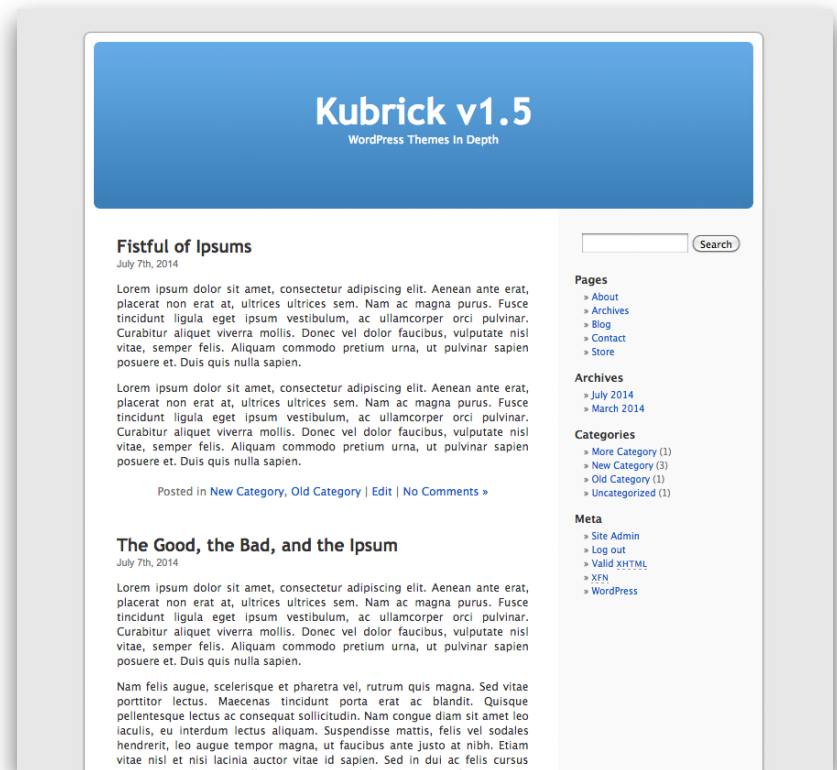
Kubrick v1.5

WordPress Themes In Depth

Fistful of Ipsums
July 7th, 2014

Lorem ipsum dolor sit amet, consectetur adipiscing elit. Aenean ante erat, placerat non erat at, ultrices ultrices sem. Nam ac magna purus. Fusce tincidunt ligula eget ipsum vestibulum, ac ullamcorper orci pulvinar. Curabitur aliquet viverra mollis. Donec vel dolor faucibus, vulputate nisl vitae, semper felis. Aliquam commodo pretium urna, ut pulvinar sapien posuere et. Duis quis nulla sapien.

Lorem ipsum dolor sit amet, consectetur adipiscing elit. Aenean ante erat, placerat non erat at, ultrices ultrices sem. Nam ac magna purus. Fusce tincidunt ligula eget ipsum vestibulum, ac ullamcorper orci pulvinar. Curabitur aliquet viverra mollis. Donec vel dolor faucibus, vulputate nisl vitae, semper felis. Aliquam commodo pretium urna, ut pulvinar sapien posuere et. Duis quis nulla sapien.

Posted in New Category, Old Category | Edit | No Comments »

The Good, the Bad, and the Ipsum
July 7th, 2014

Lorem ipsum dolor sit amet, consectetur adipiscing elit. Aenean ante erat, placerat non erat at, ultrices ultrices sem. Nam ac magna purus. Fusce tincidunt ligula eget ipsum vestibulum, ac ullamcorper orci pulvinar. Curabitur aliquet viverra mollis. Donec vel dolor faucibus, vulputate nisl vitae, semper felis. Aliquam commodo pretium urna, ut pulvinar sapien posuere et. Duis quis nulla sapien.

Nam felis augue, scelerisque et pharetra vel, rutrum quis magna. Sed vitae porttitor lectus. Maecenas tincidunt porta erat ac blandit. Quisque pellentesque lectus ac consequat sollicitudin. Nam congue diam sit amet leo iaculis, eu interdum lectus aliquam. Suspendisse mattis, felis vel sodales hendrerit, leo augue tempor magna, ut faucibus ante justo at nibh. Etiam vitae nisl et nisi lacinia auctor vitae id sapien. Sed in dui ac felis cursus

Search

Pages
» About
» Archives
» Blog
» Contact
» Store

Archives
» July 2014
» March 2014

Categories
» More Category (1)
» New Category (3)
» Old Category (1)
» Uncategorized (1)

Meta
» Site Admin
» Log out
» Valid XHTML
» XFN
» WordPress